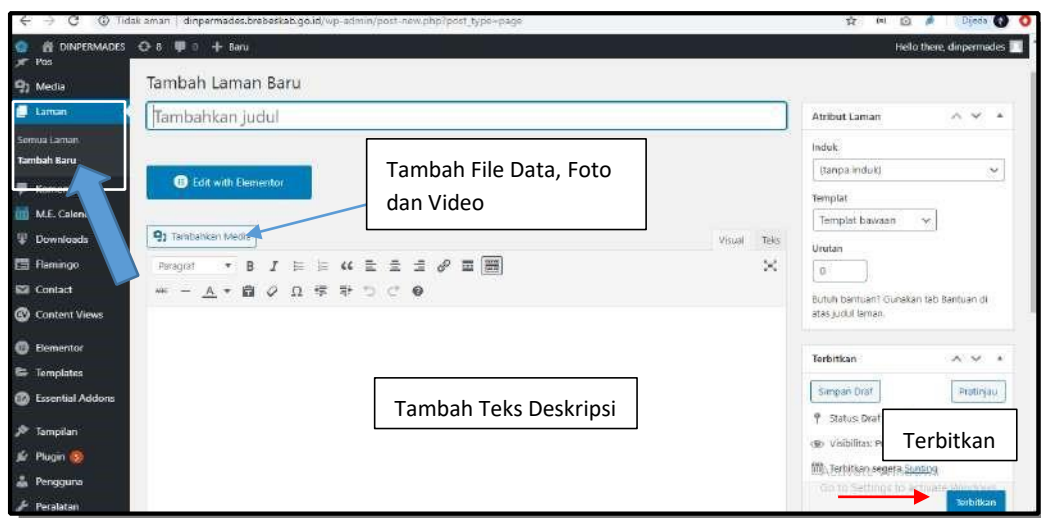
Tidak aman | dinpermades.brebeskab.go.id/wp-admin/post-new.php?post_type=page

DINPERMADES 8 0 + Baru

Hello there, dinpermades

Pos
Media
Laman
Semua Laman
Tambah Baru
Komen
M.E. Calen
Downloads
Flamingo
Contact
Content Views
Elementor
Templates
Essential Addons
Tampilan
Plugin 5
Pengguna
Peralatan

Tambah Laman Baru

Tambahkan judul

Edit with Elementor

Tambah File Data, Foto dan Video

Tambahkan Media

Visual Teks

Paragraf

Tambah Teks Deskripsi

Atribut Laman

Induk

(tanpa induk)

Templat

Templat bawaan

Urutan

0

Butuh bantuan? Gunakan tab Bantuan di atas judul laman.

Terbitkan

Simpan Draf

Pratinjau

Status: Draf

Visibilitas: P

Terbitkan

Terbitkan segera Sunting

Go to Settings to activate Windows

Terbitkan